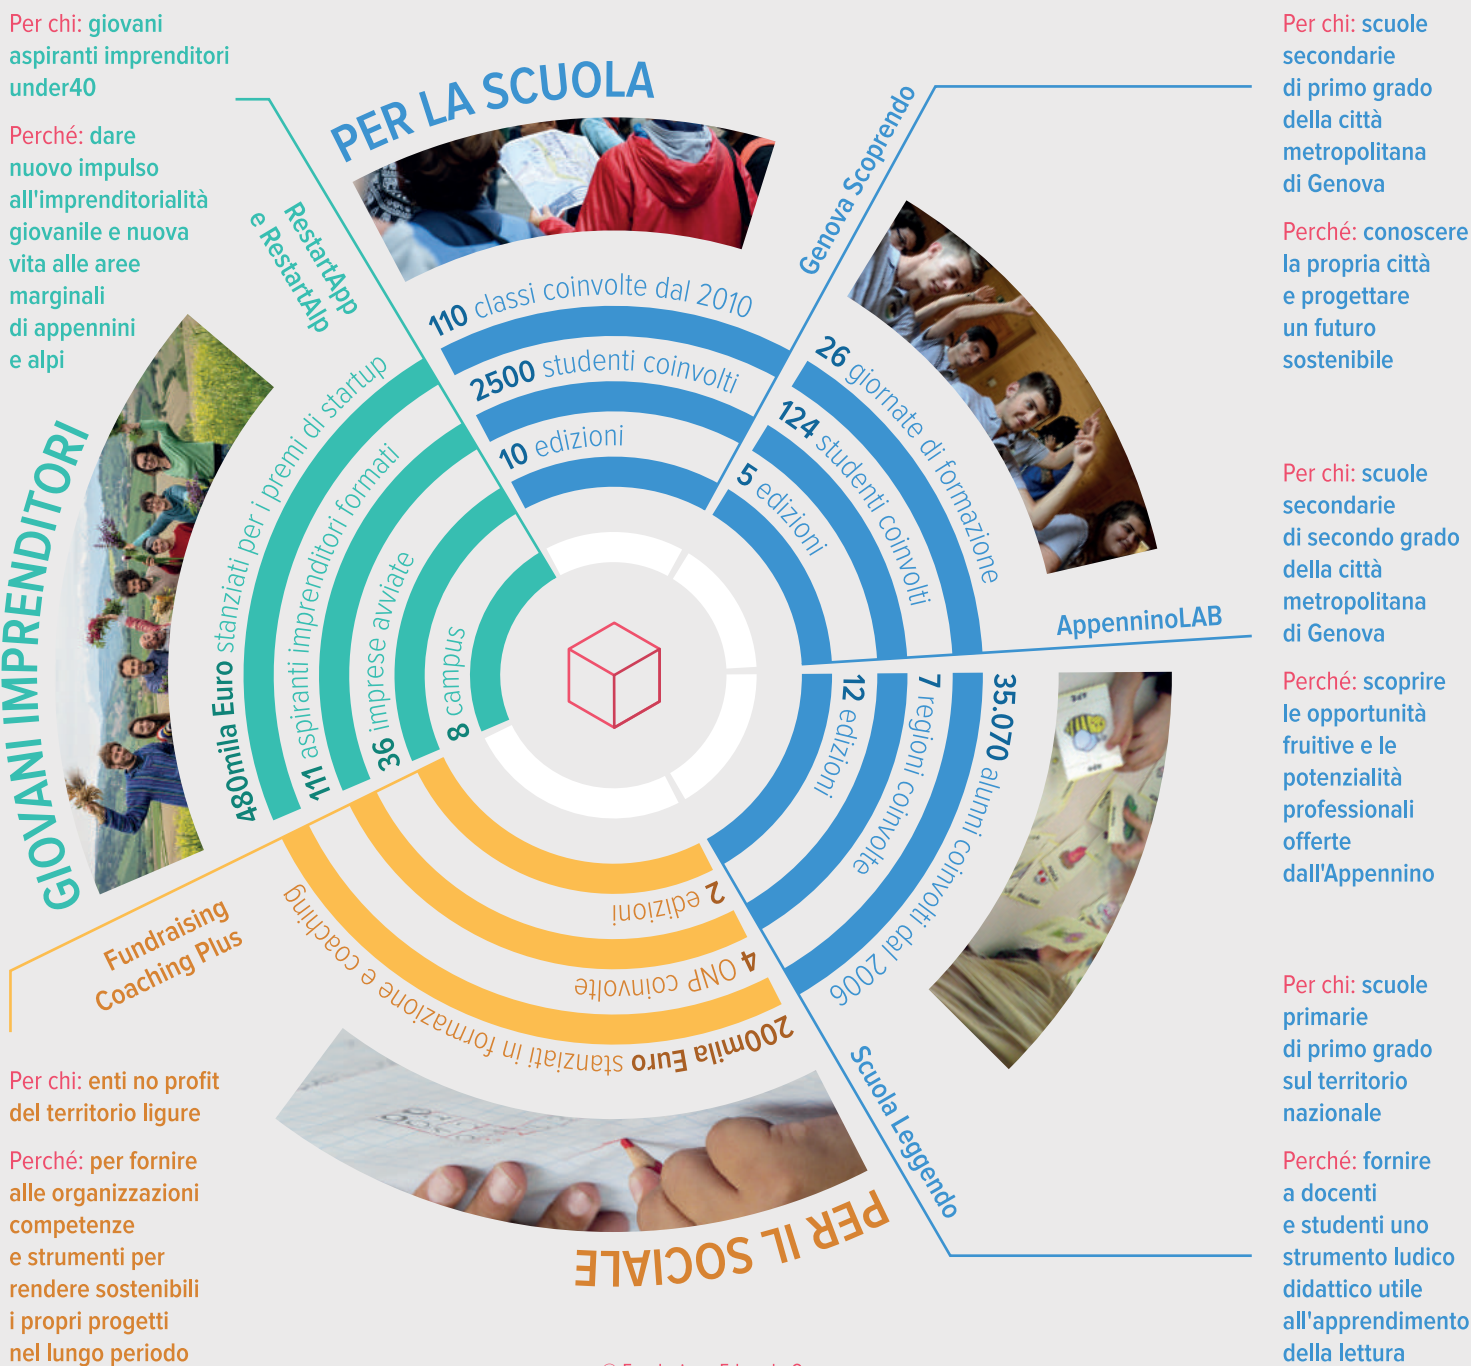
Per chi: giovani aspiranti imprenditori under40

Perché: dare nuovo impulso all'imprenditorialità giovanile e nuova vita alle aree marginali di appennini e alpi

PER LA SCUOLA

Per chi: scuole secondarie di primo grado della città metropolitana di Genova

Perché: conoscere la propria città e progettare un futuro sostenibile

Genova Scoprendo

RestartApp e RestartAlp

110 classi coinvolte dal 2010

2500 studenti coinvolti

10 edizioni

26 giornate di formazione

124 studenti coinvolti

5 edizioni

GIOVANI IMPRENDITORI

480mila Euro stanziati per i premi di startup

111 aspiranti imprenditori formati

36 imprese avviate

8 campus

Per chi: scuole secondarie di secondo grado della città metropolitana di Genova

AppenninoLAB

Perché: scoprire le opportunità fruitive e le potenzialità professionali offerte dall'Appennino

12 edizioni

7 regioni coinvolte

35.070 alunni coinvolti dal 2006

2 edizioni

4 ONP coinvolte

200mila Euro stanziati in formazione e coaching

Fundraising Coaching Plus

Per chi: enti no profit del territorio ligure

Perché: per fornire alle organizzazioni competenze e strumenti per rendere sostenibili i propri progetti nel lungo periodo

Scuola Leggendo

PER IL SOCIALE

Per chi: scuole primarie di primo grado sul territorio nazionale

Perché: fornire a docenti e studenti uno strumento ludico didattico utile all'apprendimento della lettura